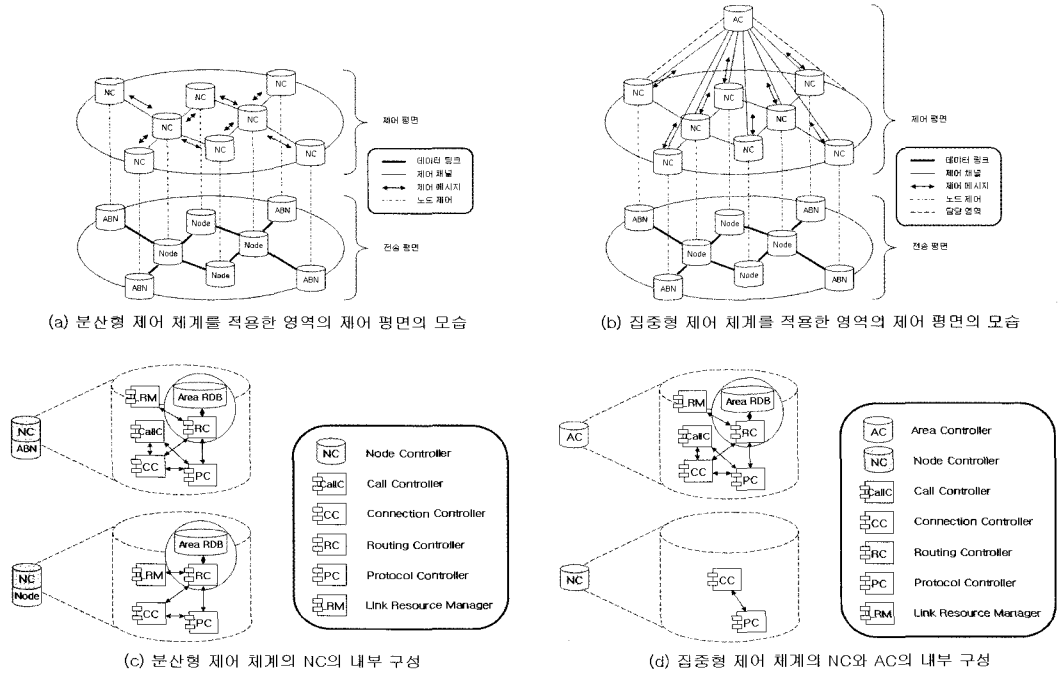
NC
NC
NC
NC
NC
NC
NC
NC

제어 평면

데이터 링크
제어 채널
제어 메시지
노드 제어

ABN
ABN
Node
Node
Node
Node
ABN
ABN

전송 평면

(a) 분산형 제어 체계를 적용한 영역의 제어 평면의 모습

AC
NC
NC
NC
NC
NC
NC
NC
NC
NC

제어 평면

데이터 링크
제어 채널
제어 메시지
노드 제어
담당 영역

ABN
ABN
Node
Node
Node
Node
ABN
ABN

전송 평면

(b) 집중형 제어 체계를 적용한 영역의 제어 평면의 모습

NC
ABN
RM
Area RDB
CallC
RC
CC
PC

NC
Node
Area RDB
RM
RC
CC
PC

NC Node Controller
CallC Call Controller
CC Connection Controller
RC Routing Controller
PC Protocol Controller
RM Link Resource Manager

(c) 분산형 제어 체계의 NC의 내부 구성

AC
RM
Area RDB
CallC
RC
CC
PC

NC
CC
PC

AC Area Controller
NC Node Controller
CallC Call Controller
CC Connection Controller
RC Routing Controller
PC Protocol Controller
RM Link Resource Manager

(d) 집중형 제어 체계의 NC와 AC의 내부 구성